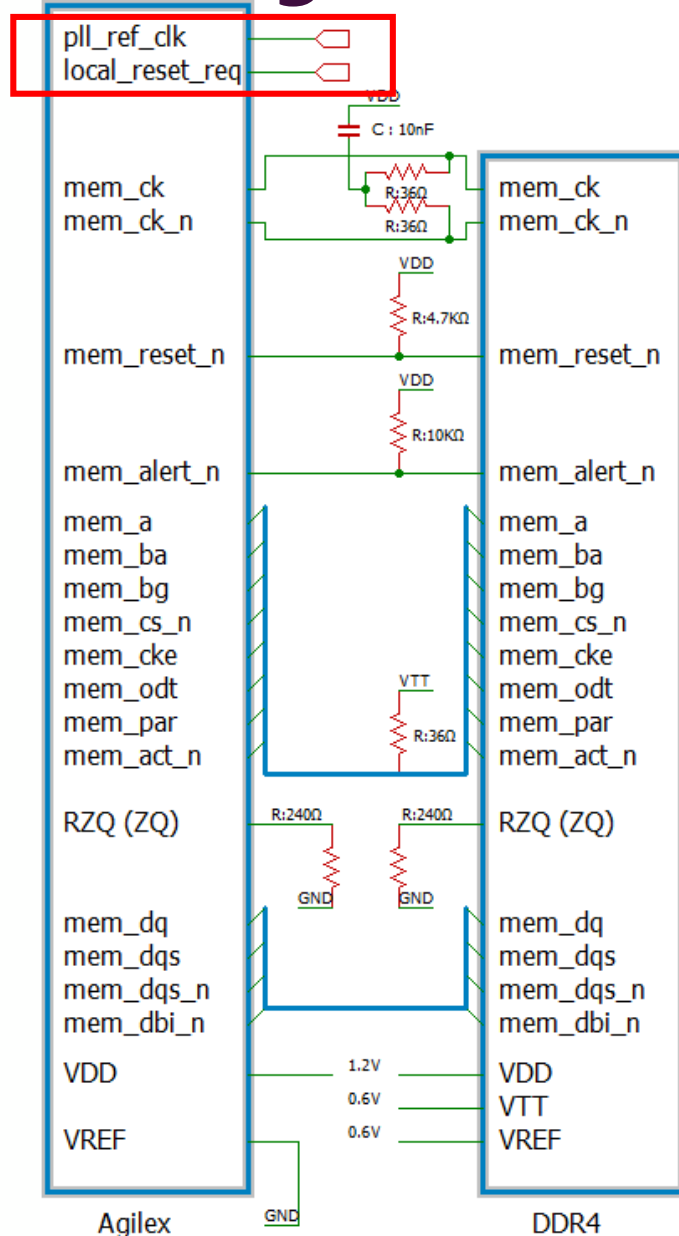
pll_ref_clk
local_reset_req

VDD
C : 10nF
R:36Ω
R:36Ω

mem_ck
mem_ck_n

mem_ck
mem_ck_n

VDD
R:4.7KΩ

mem_reset_n

mem_reset_n

VDD
R:10KΩ

mem_alert_n

mem_alert_n

mem_a
mem_ba
mem_bg
mem_cs_n
mem_cke
mem_odt
mem_par
mem_act_n

VTT
R:36Ω

mem_a
mem_ba
mem_bg
mem_cs_n
mem_cke
mem_odt
mem_par
mem_act_n

RZQ (ZQ)

R:240Ω
GND
R:240Ω
GND

RZQ (ZQ)

mem_dq
mem_dqs
mem_dqs_n
mem_dbi_n

mem_dq
mem_dqs
mem_dqs_n
mem_dbi_n

VDD
VREF

1.2V
0.6V
0.6V

VDD
VTT
VREF

GND

Agilex

DDR4